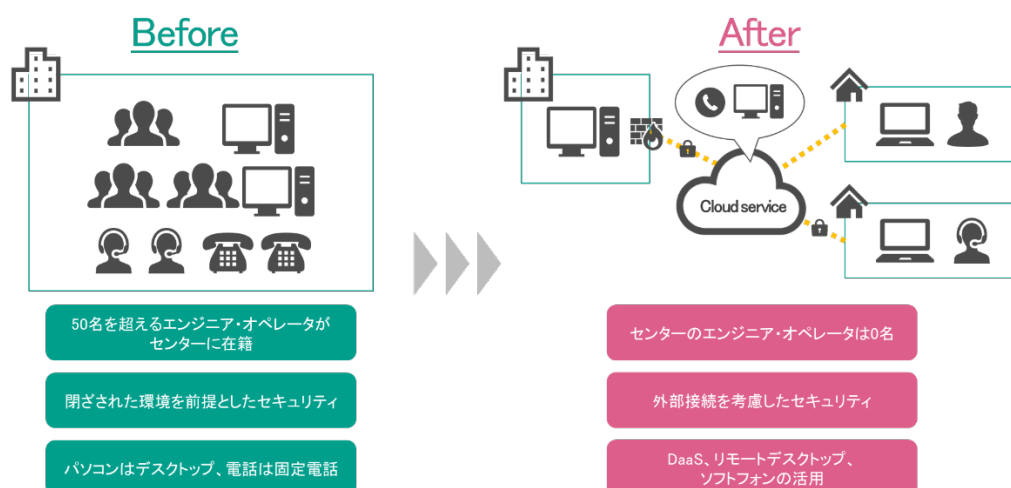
Before

50名を超えるエンジニア・オペレータがセンターに在籍

閉ざされた環境を前提としたセキュリティ

パソコンはデスクトップ、電話は固定電話

After

Cloud service

センターのエンジニア・オペレータは0名

外部接続を考慮したセキュリティ

DaaS、リモートデスクトップ、ソフトフォンの活用